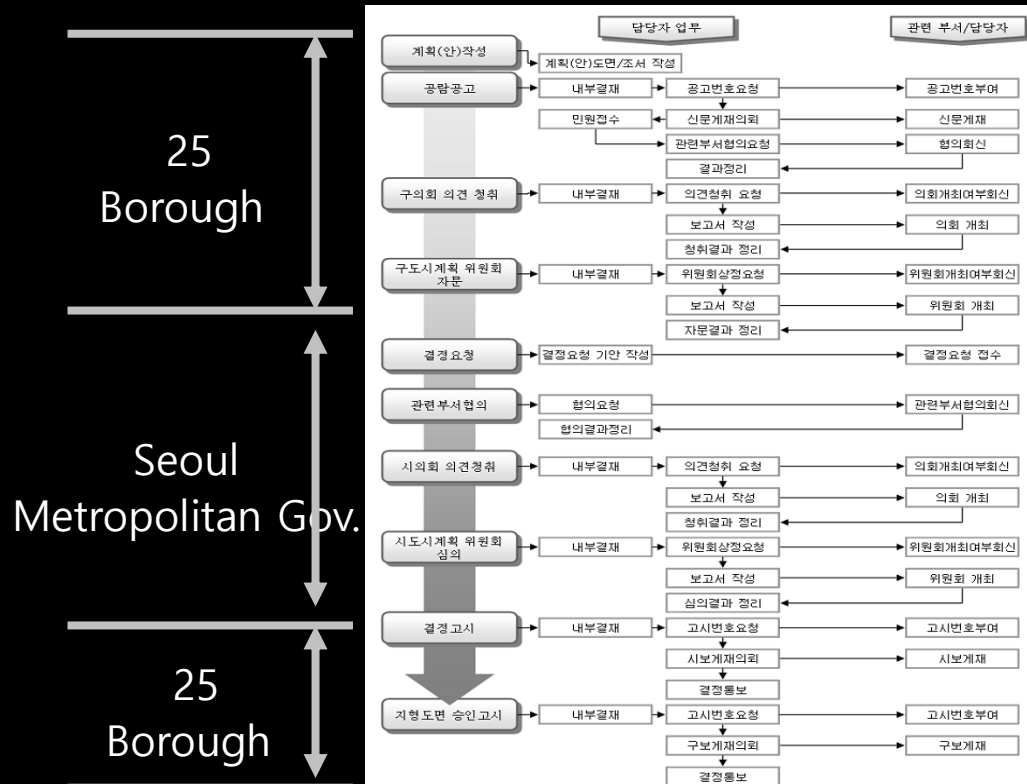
25 Borough

Seoul Metropolitan Gov.

25 Borough

담당자 업무

관련 부서/담당자

계획(안)작성

계획(안)도면/조서 작성

공람공고

내부결재

공고번호요청

공고번호부여

민원접수

신문게재의뢰

신문게재

관련부서협의요청

협의회신

결과정리

구의회 의견 청취

내부결재

의견청취 요청

의회개최여부회신

보고서 작성

의회 개최

청취결과 정리

구도시계획 위원회 자문

내부결재

위원회상정요청

위원회개최여부회신

보고서 작성

위원회 개최

자문결과 정리

결정요청

결정요청 기안 작성

결정요청 접수

관련부서협의

협의요청

관련부서협의회신

협의결과정리

시의회 의견청취

내부결재

의견청취 요청

의회개최여부회신

보고서 작성

의회 개최

청취결과 정리

시도시계획 위원회 심의

내부결재

위원회상정요청

위원회개최여부회신

보고서 작성

위원회 개최

심의결과 정리

결정고시

내부결재

고시번호요청

고시번호부여

시보게재의뢰

시보게재

결정통보

지형도면 승인고시

내부결재

고시번호요청

고시번호부여

구보게재의뢰

구보게재

결정통보